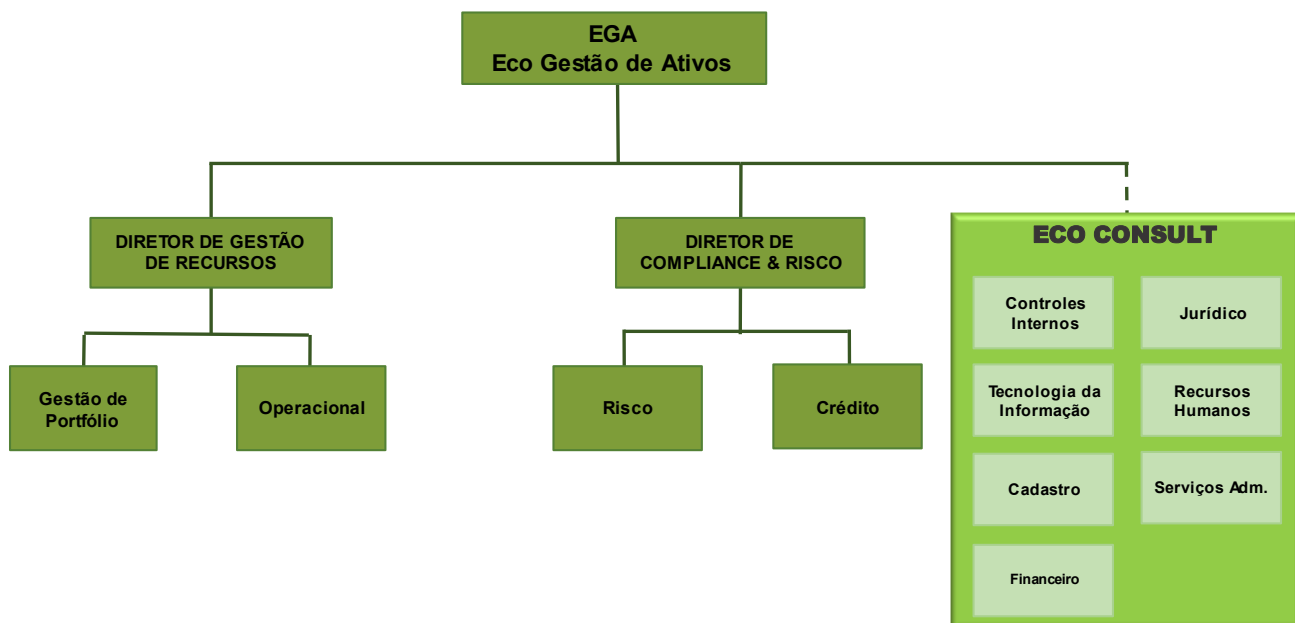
EGA
Eco Gestão de Ativos

DIRETOR DE GESTÃO DE RECURSOS

DIRETOR DE COMPLIANCE & RISCO

ECO CONSULT

Gestão de Portfólio

Operacional

Risco

Crédito

Controles Internos

Jurídico

Tecnologia da Informação

Recursos Humanos

Cadastro

Serviços Adm.

Financeiro